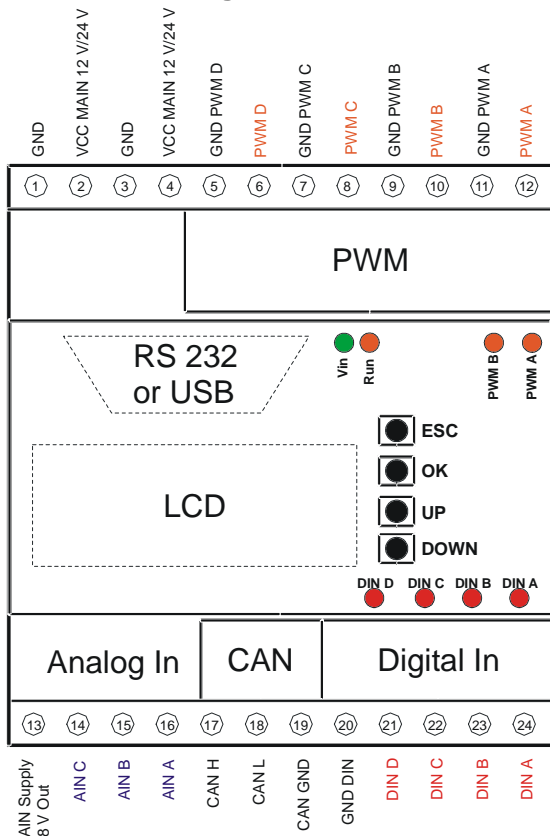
GND
VCC MAIN 12 V/24 V
GND
VCC MAIN 12 V/24 V
GND PWM D
PWM D
GND PWM C
PWM C
GND PWM B
PWM B
GND PWM A
PWM A

1 2 3 4 5 6 7 8 9 10 11 12

PWM

RS 232
or USB

Vin
Run

PWM B
PWM A

ESC
OK
UP
DOWN

LCD

DIN D
DIN C
DIN B
DIN A

Analog In
CAN
Digital In

13 14 15 16 17 18 19 20 21 22 23 24

AIN Supply
8 V Out
AIN C
AIN B
AIN A
CAN H
CAN L
CAN GND
GND DIN
DIN D
DIN C
DIN B
DIN A